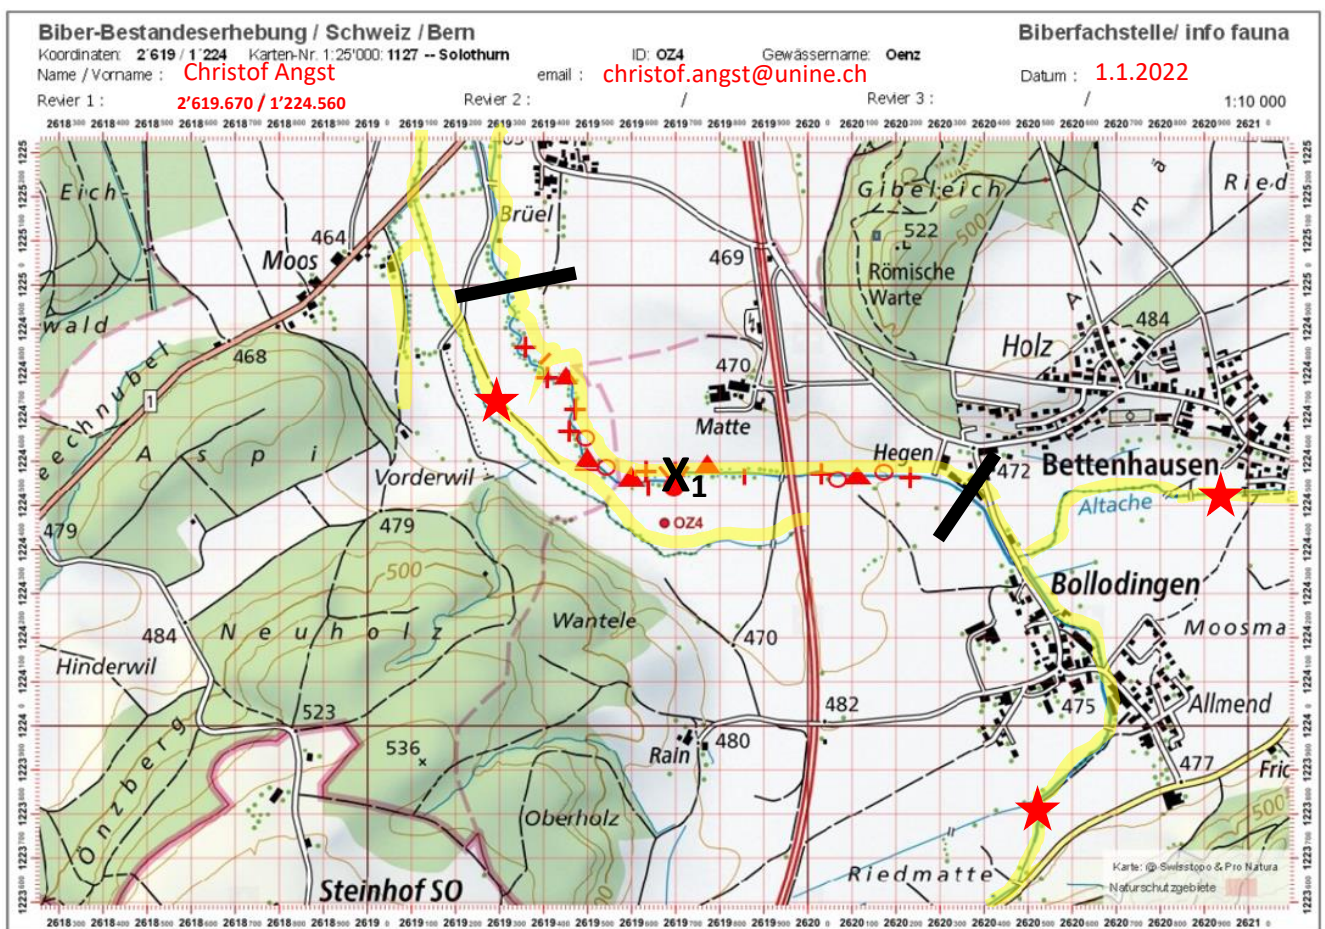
Biber-Bestandeserhebung / Schweiz / Bern
Biberfachstelle/ info fauna

Koordinaten: 2'619 / 1'224 Karten-Nr. 1:25'000: 1127 -- Solothurn ID: OZ4 Gewässername: Oenz
Name / Vorname: Christof Angst email: christof.angst@unine.ch Datum: 1.1.2022
Revier 1: 2'619.670 / 1'224.560 Revier 2: / Revier 3: / 1:10 000

Eich
Moos
464
wald
468
Brüel
469
Gibeleich
522
500
Römische Warte
Ried
Holz
484
470
Matte
Hegen
472
Bettenhausen
Altache
Vorderwil
$X_1$
OZ4
479
479
500
Bollodingen
Moosma
484
Neuholz
Wantele
470
Hinderwil
482
523
536
Rain
480
475
Allmend
477
Fric
500
Önzberg
Oberholz
Riedmatte
Steinhof SO
Karte: © Swisstopo & Pro Natura
Naturschutzgebiete